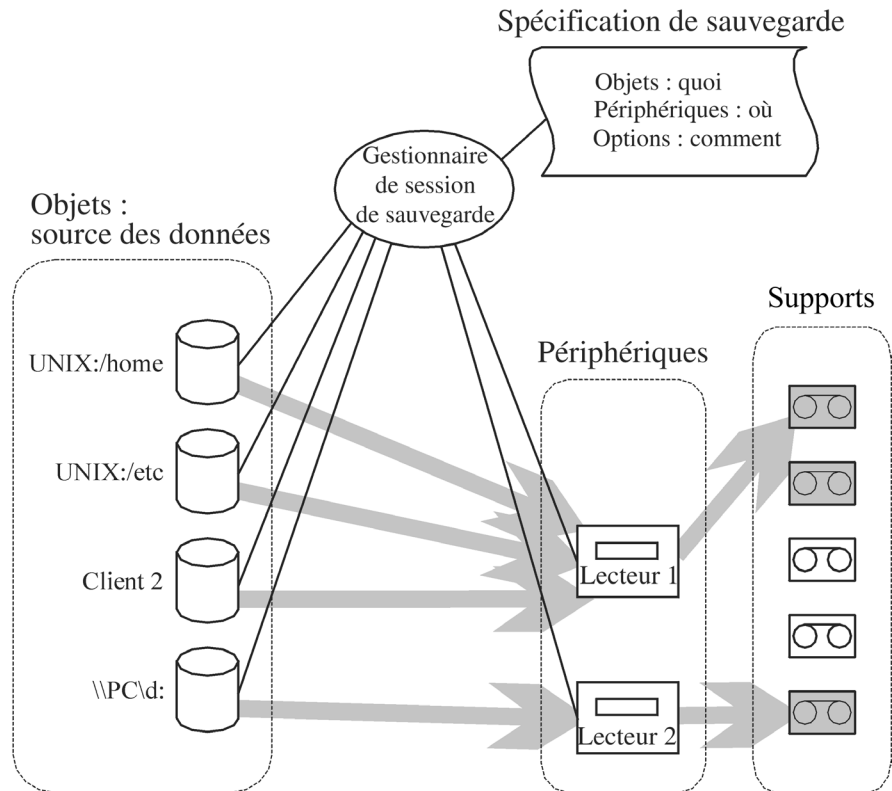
Spécification de sauvegarde

Objets : quoi
Périphériques : où
Options : comment

Gestionnaire de session de sauvegarde

Objets : source des données

UNIX:/home

UNIX:/etc

Client 2

\\PC\d:

Périphériques

Lecteur 1

Lecteur 2

Supports